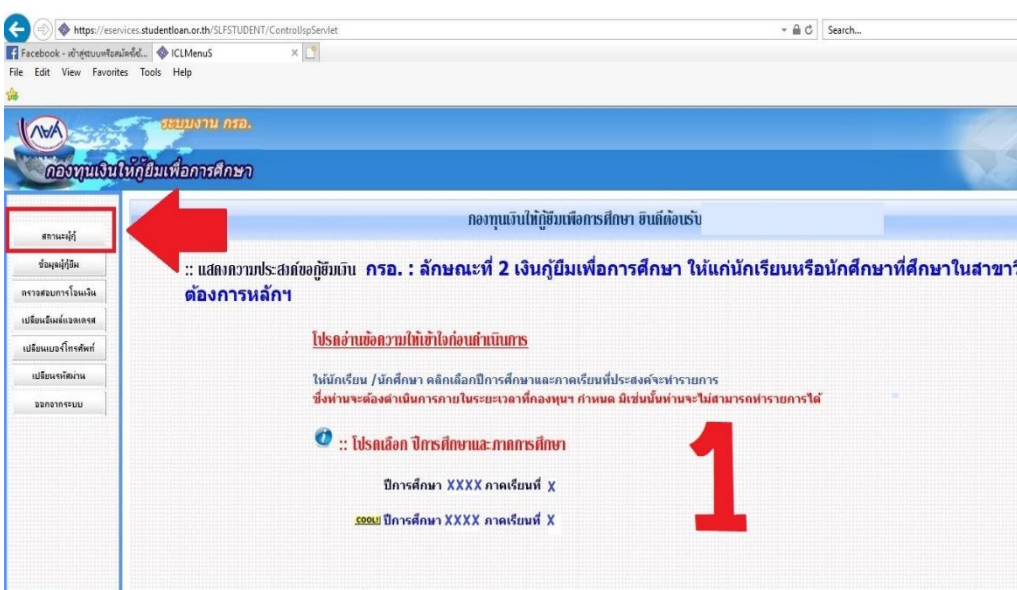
https://eservices.studentloan.or.th/SLFSTUDENT/ControlJspServlet

Search...

Facebook - เข้าสู่ระบบหรือสมัครใช้... ICLMenuS

File Edit View Favorites Tools Help

ระบบงาน กรอ.

กองทุนเงินให้กู้ยืมเพื่อการศึกษา

สถานะผู้กู้

ข้อมูลผู้กู้ยืม

ตรวจสอบการโอนเงิน

เปลี่ยนอีเมล์แอดเดรส

เปลี่ยนเบอร์โทรศัพท์

เปลี่ยนรหัสผ่าน

ออกจากระบบ

กองทุนเงินให้กู้ยืมเพื่อการศึกษา ยินดีต้อนรับ

:: แสดงความประสงค์ขอกู้ยืมเงิน กรอ. : ลักษณะที่ 2 เงินกู้ยืมเพื่อการศึกษา ให้แก่นักเรียนหรือนักศึกษาที่ศึกษาในสาขาวิ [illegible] ต้องการหลักฯ

โปรดอ่านข้อความให้เข้าใจก่อนดำเนินการ

ให้นักเรียน /นักศึกษา คลิกเลือกปีการศึกษาและภาคเรียนที่ประสงค์จะทำรายการ
ซึ่งท่านจะต้องดำเนินการภายในระยะเวลาที่กองทุนฯ กำหนด มิเช่นนั้นท่านจะไม่สามารถทำรายการได้

:: โปรดเลือก ปีการศึกษาและภาคการศึกษา

ปีการศึกษา XXXX ภาคเรียนที่ X

COOL! ปีการศึกษา XXXX ภาคเรียนที่ X

1